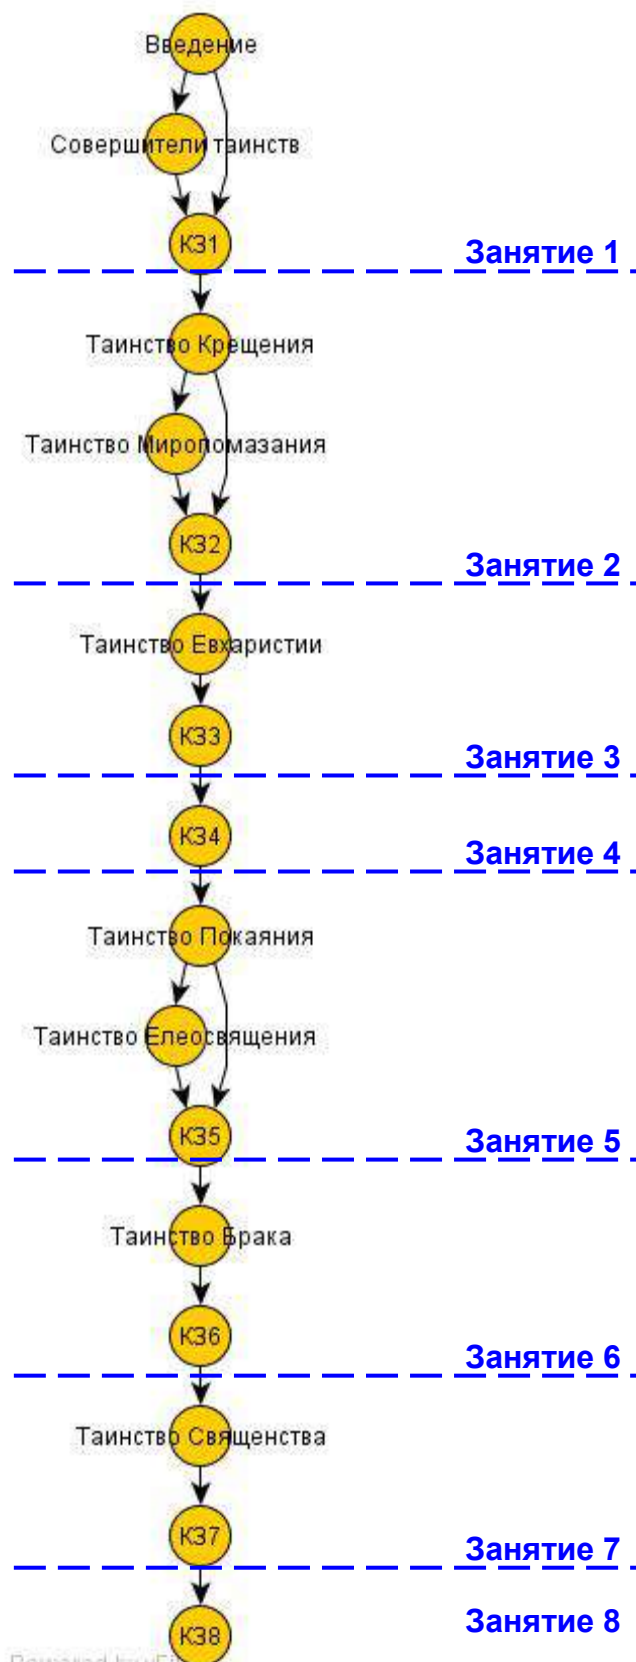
Введение
Совершители таинств
КЗ1
Занятие 1
Таинство Крещения
Таинство Миропомазания
КЗ2
Занятие 2
Таинство Евхаристии
КЗ3
Занятие 3
КЗ4
Занятие 4
Таинство Покаяния
Таинство Елеосвящения
КЗ5
Занятие 5
Таинство Брака
КЗ6
Занятие 6
Таинство Священства
КЗ7
Занятие 7
КЗ8
Занятие 8
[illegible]